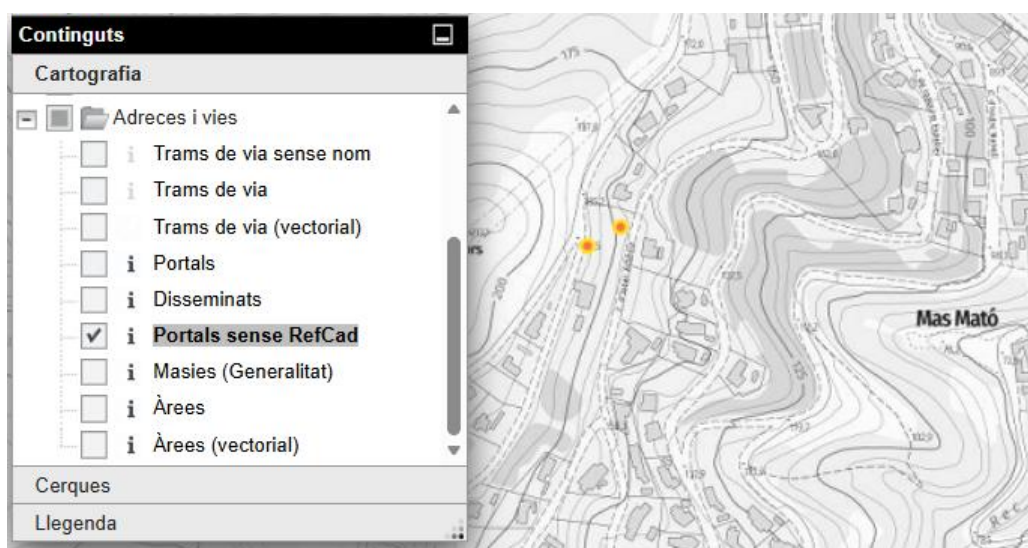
Continguts
Cartografia
Adreces i vies
Trams de via sense nom
Trams de via
Trams de via (vectorial)
Portals
Disseminats
Portals sense RefCad
Masies (Generalitat)
Àrees
Àrees (vectorial)
Cerques
Llegenda

175
200
100
125
Mas Mató